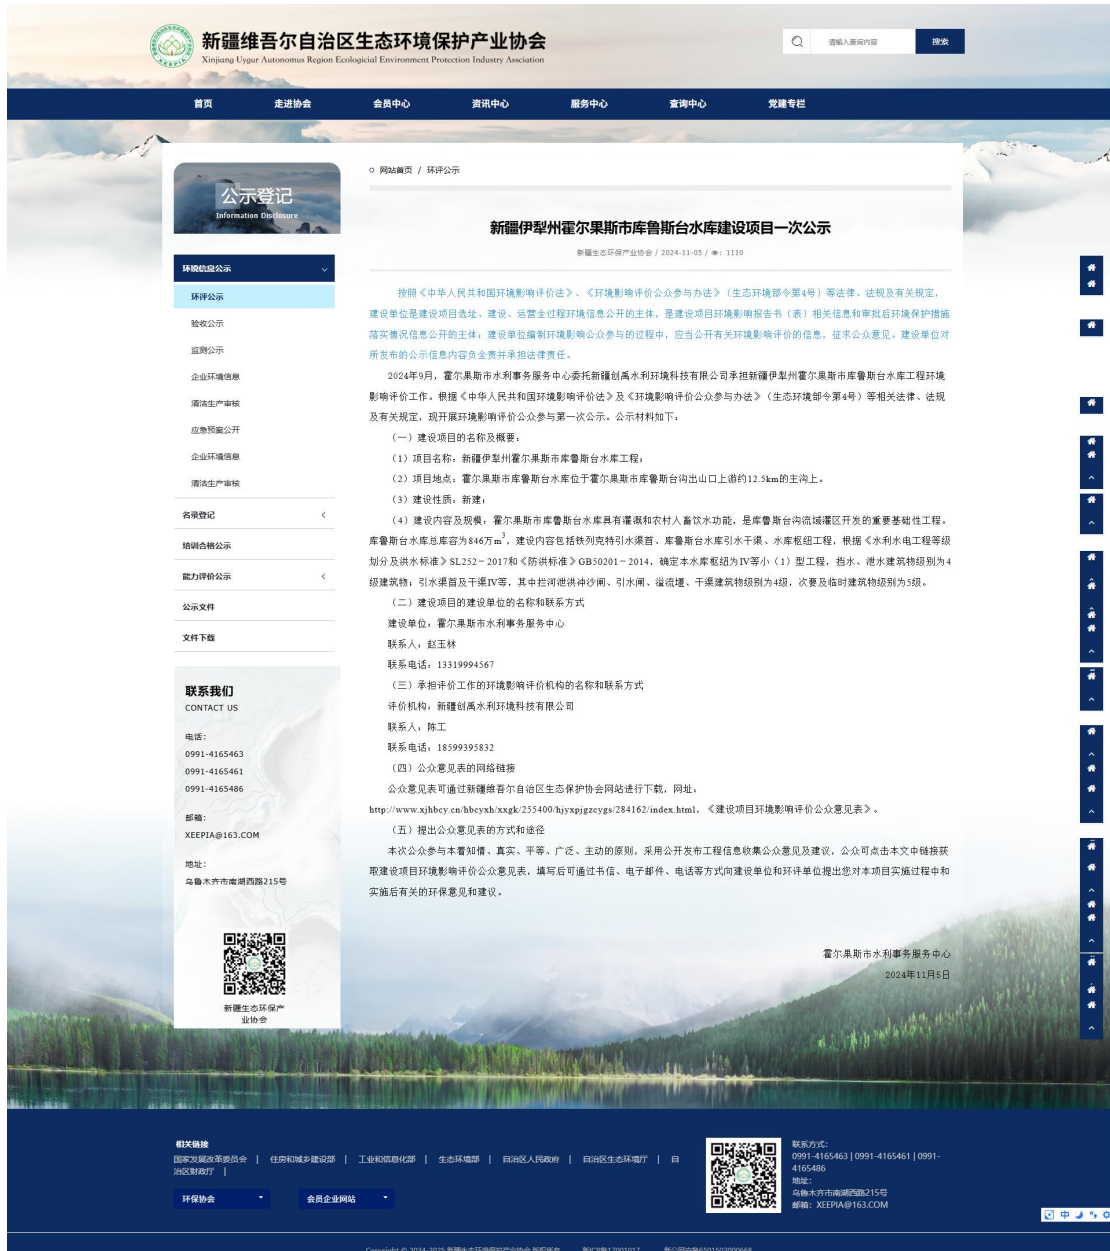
新疆维吾尔自治区生态环境保护产业协会
Xinjiang Uygur Autonomous Region Ecological Environment Protection Industry Association

请输入查询内容 搜索

首页 走进协会 会员中心 资讯中心 服务中心 查询中心 党建专栏

公示登记
Information Disclosure

环境信息公示
环评公示
验收公示
监测公示
企业环境信息
清洁生产审核
应急预案公开
企业环境信息
清洁生产审核
名录登记
培训合格公示
能力评价公示
公示文件
文件下载

联系我们
CONTACT US
电话：
0991-4165463
0991-4165461
0991-4165486
邮箱：
XEEPIA@163.COM
地址：
乌鲁木齐市南湖西路215号

新疆生态环保产业协会

网站首页 / 环评公示

新疆伊犁州霍尔果斯市库鲁斯台水库建设项目一次公示

新疆生态环保产业协会 / 2024-11-05 / 1110

按照《中华人民共和国环境影响评价法》、《环境影响评价公众参与办法》（生态环境部令第4号）等法律、法规及有关规定，建设单位是建设项目选址、建设、运营全过程环境信息公开的主体，是建设项目环境影响报告书（表）相关信息和审批后环境保护措施落实情况信息公开的主体；建设单位编制环境影响公众参与的过程中，应当公开有关环境影响评价的信息，征求公众意见。建设单位对所发布的公示信息内容负全责并承担法律责任。

2024年9月，霍尔果斯市水利事务服务中心委托新疆创禹水利环境科技有限公司承担新疆伊犁州霍尔果斯市库鲁斯台水库工程环境影响评价工作。根据《中华人民共和国环境影响评价法》及《环境影响评价公众参与办法》（生态环境部令第4号）等相关法律、法规及有关规定，现开展环境影响评价公众参与第一次公示。公示材料如下：

（一）建设项目的名称及概要：

（1）项目名称：新疆伊犁州霍尔果斯市库鲁斯台水库工程；

（2）项目地点：霍尔果斯市库鲁斯台水库位于霍尔果斯市库鲁斯台沟出山口上游约12.5km的主沟上。

（3）建设性质：新建；

（4）建设内容及规模：霍尔果斯市库鲁斯台水库具有灌溉和农村人畜饮水功能，是库鲁斯台沟流域灌区开发的重要基础性工程。库鲁斯台水库总库容为846万$m^3$，建设内容包括铁列克特引水渠首、库鲁斯台水库引水干渠、水库枢纽工程，根据《水利水电工程等级划分及洪水标准》SL252－2017和《防洪标准》GB50201－2014，确定本水库枢纽为Ⅳ等小（1）型工程，挡水、泄水建筑物级别为4级建筑物；引水渠首及干渠Ⅳ等，其中拦河泄洪冲沙闸、引水闸、溢流堰、干渠建筑物级别为4级，次要及临时建筑物级别为5级。

（二）建设项目的建设单位的名称和联系方式

建设单位：霍尔果斯市水利事务服务中心

联系人：赵玉林

联系电话：13319994567

（三）承担评价工作的环境影响评价机构的名称和联系方式

评价机构：新疆创禹水利环境科技有限公司

联系人：陈工

联系电话：18599395832

（四）公众意见表的网络链接

公众意见表可通过新疆维吾尔自治区生态环境保护协会网站进行下载，网址：http://www.xjhbcy.cn/hbcyxh/xxgk/255400/hjyxpjgzcygs/284162/index.html，《建设项目环境影响评价公众意见表》。

（五）提出公众意见表的方式和途径

本次公众参与本着知情、真实、平等、广泛、主动的原则，采用公开发布工程信息收集公众意见及建议，公众可点击本文中链接获取建设项目环境影响评价公众意见表，填写后可通过书信、电子邮件、电话等方式向建设单位和环评单位提出您对本项目实施过程中和实施后有关的环保意见和建议。

霍尔果斯市水利事务服务中心
2024年11月5日

相关链接
国家发展改革委员会 | 住房和城乡建设部 | 工业和信息化部 | 生态环境部 | 自治区人民政府 | 自治区生态环境厅 | 自治区财政厅 |

环保协会 会员企业网站

联系方式:
0991-4165463 | 0991-4165461 | 0991-4165486
地址:
乌鲁木齐市南湖西路215号
邮箱: XEEPIA@163.COM

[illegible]